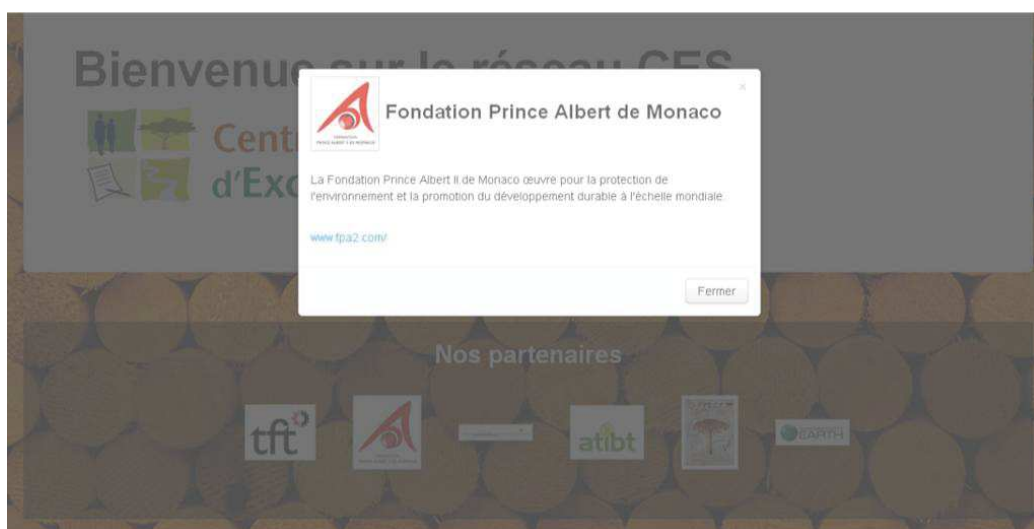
Bienvenue sur le réseau CES

Centr

d'Exc

×

Fondation Prince Albert de Monaco

La Fondation Prince Albert II de Monaco œuvre pour la protection de l'environnement et la promotion du développement durable à l'échelle mondiale.

www.fpa2.com/

Fermer

Nos partenaires

tft

atibt

EARTH